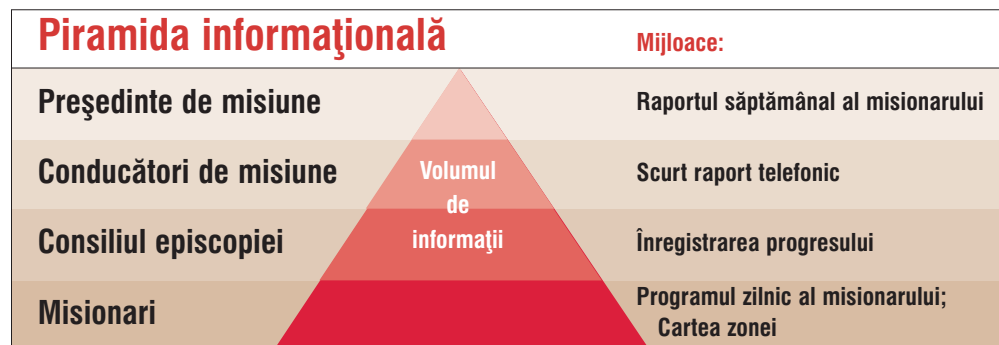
Piramida informaţională

Mijloace:

Preşedinte de misiune

Raportul săptămânal al misionarului

Conducători de misiune

Scurt raport telefonic

Volumul de informaţii

Consiliul episcopiei

Înregistrarea progresului

Misionari

Programul zilnic al misionarului; Cartea zonei